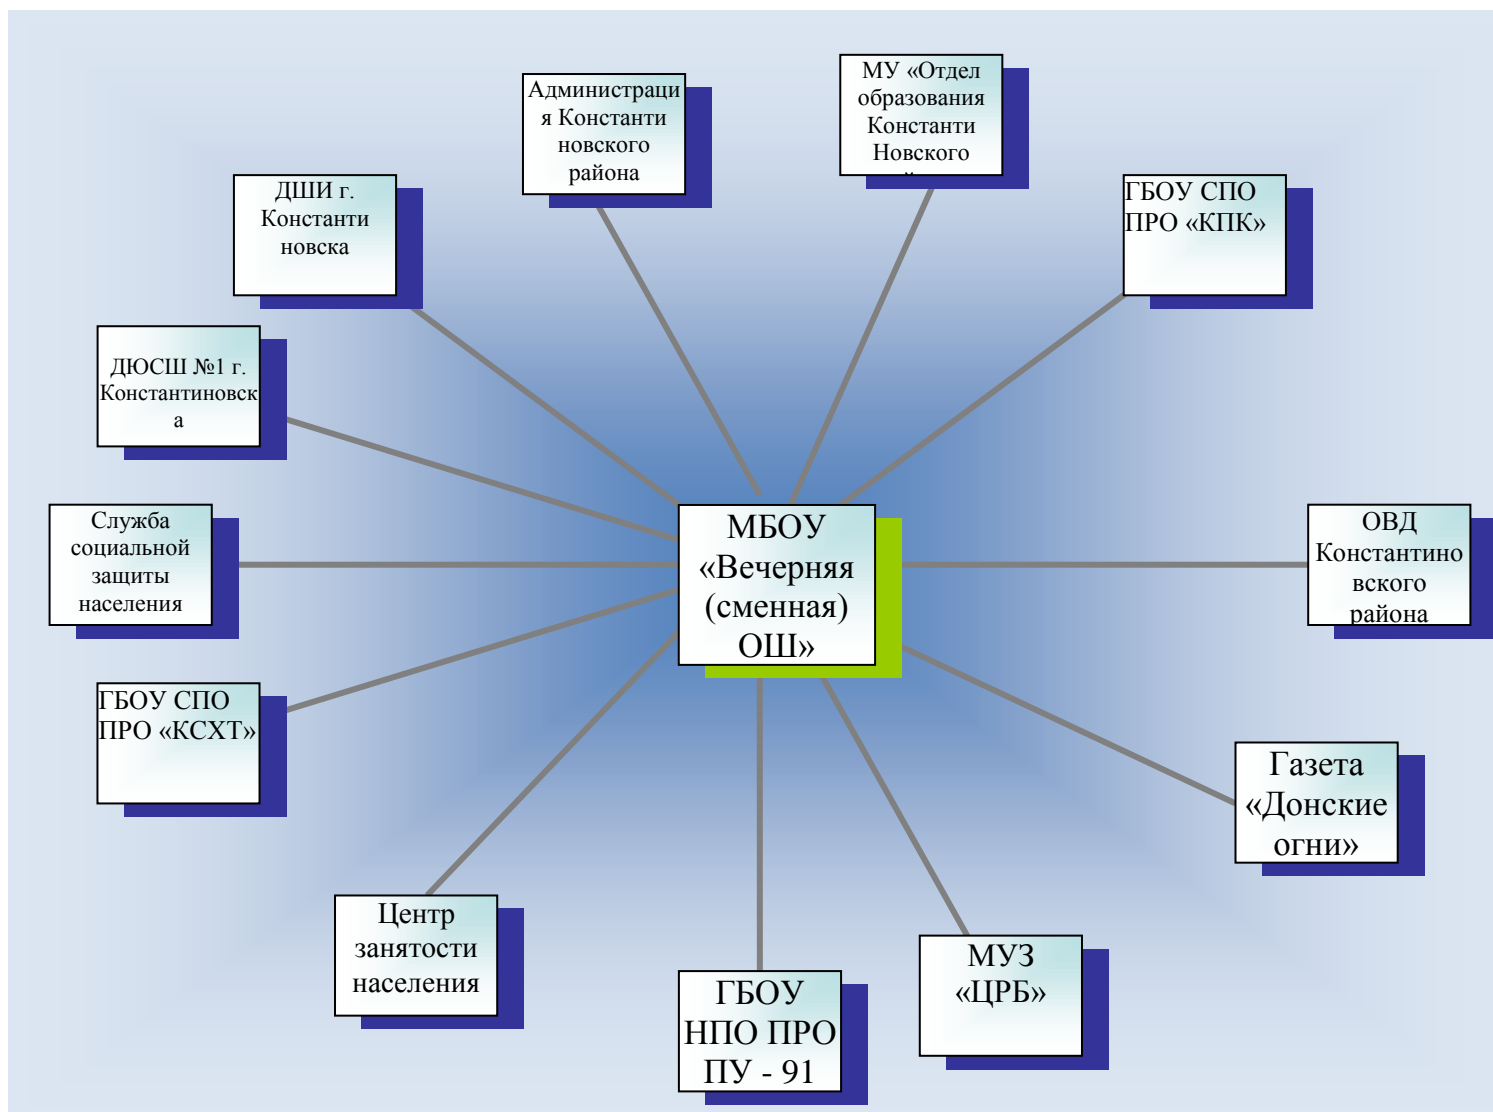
Администрация Константиновского района

МУ «Отдел образования Константи Новского

ДШИ г. Константиновска

ГБОУ СПО ПРО «КПК»

ДЮСШ №1 г. Константиновска

Служба социальной защиты населения

МБОУ «Вечерняя (сменная) ОШ»

ОВД Константиновского района

ГБОУ СПО ПРО «КСХТ»

Газета «Донские огни»

Центр занятости населения

ГБОУ НПО ПРО ПУ - 91

МУЗ «ЦРБ»